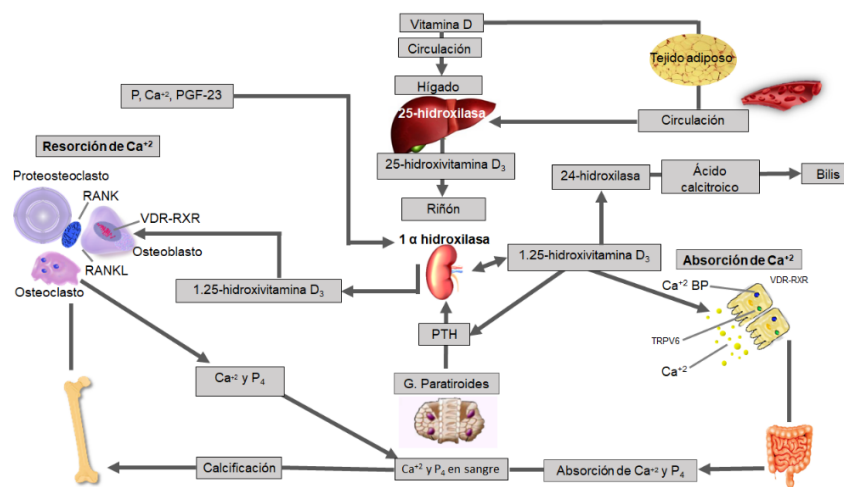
Vitamina D

Circulación

Tejido adiposo

Hígado

P, Ca$^{+2}$, PGF-23

25-hidroxilasa

Circulación

Resorción de Ca$^{+2}$

25-hidroxivitamina D$_3$

24-hidroxilasa

Ácido calcitroico

Bilis

Proteosteoclasto

RANK

VDR-RXR

Riñón

Osteoblasto

1 α hidroxilasa

1.25-hidroxivitamina D$_3$

RANKL

Absorción de Ca$^{+2}$

Osteoclasto

1.25-hidroxivitamina D$_3$

Ca$^{+2}$ BP

VDR-RXR

TRPV6

PTH

Ca$^{+2}$

Ca$^{+2}$ y P$_4$

G. Paratiroides

Calcificación

Ca$^{+2}$ y P$_4$ en sangre

Absorción de Ca$^{+2}$ y P$_4$